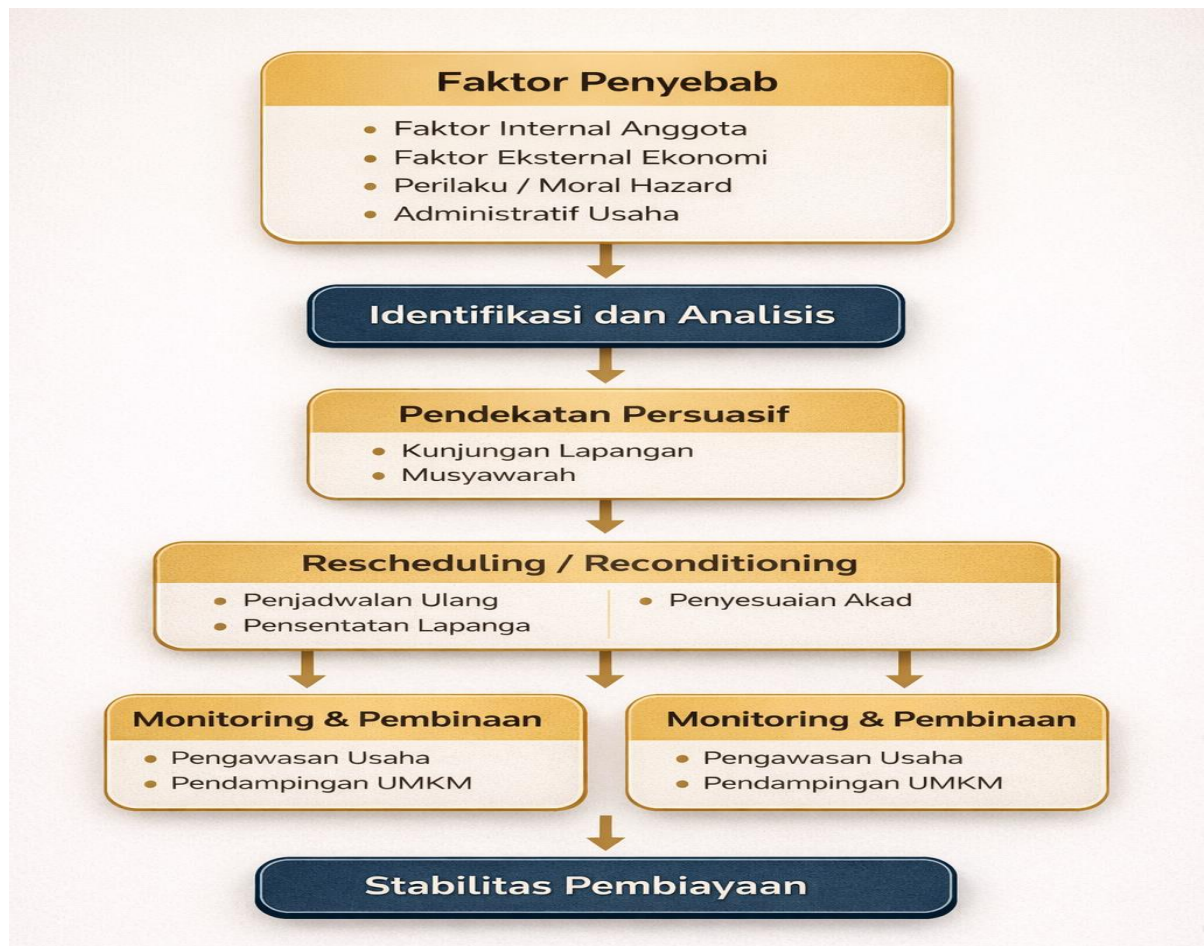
Faktor Penyebab

- Faktor Internal Anggota
- Faktor Eksternal Ekonomi
- Perilaku / Moral Hazard
- Administratif Usaha

Identifikasi dan Analisis

Pendekatan Persuasif

- Kunjungan Lapangan
- Musyawarah

Rescheduling / Reconditioning

- Penjadwalan Ulang
- Pensentatan Lapanga

- Penyesuaian Akad

Monitoring & Pembinaan

- Pengawasan Usaha
- Pendampingan UMKM

Monitoring & Pembinaan

- Pengawasan Usaha
- Pendampingan UMKM

Stabilitas Pembiayaan